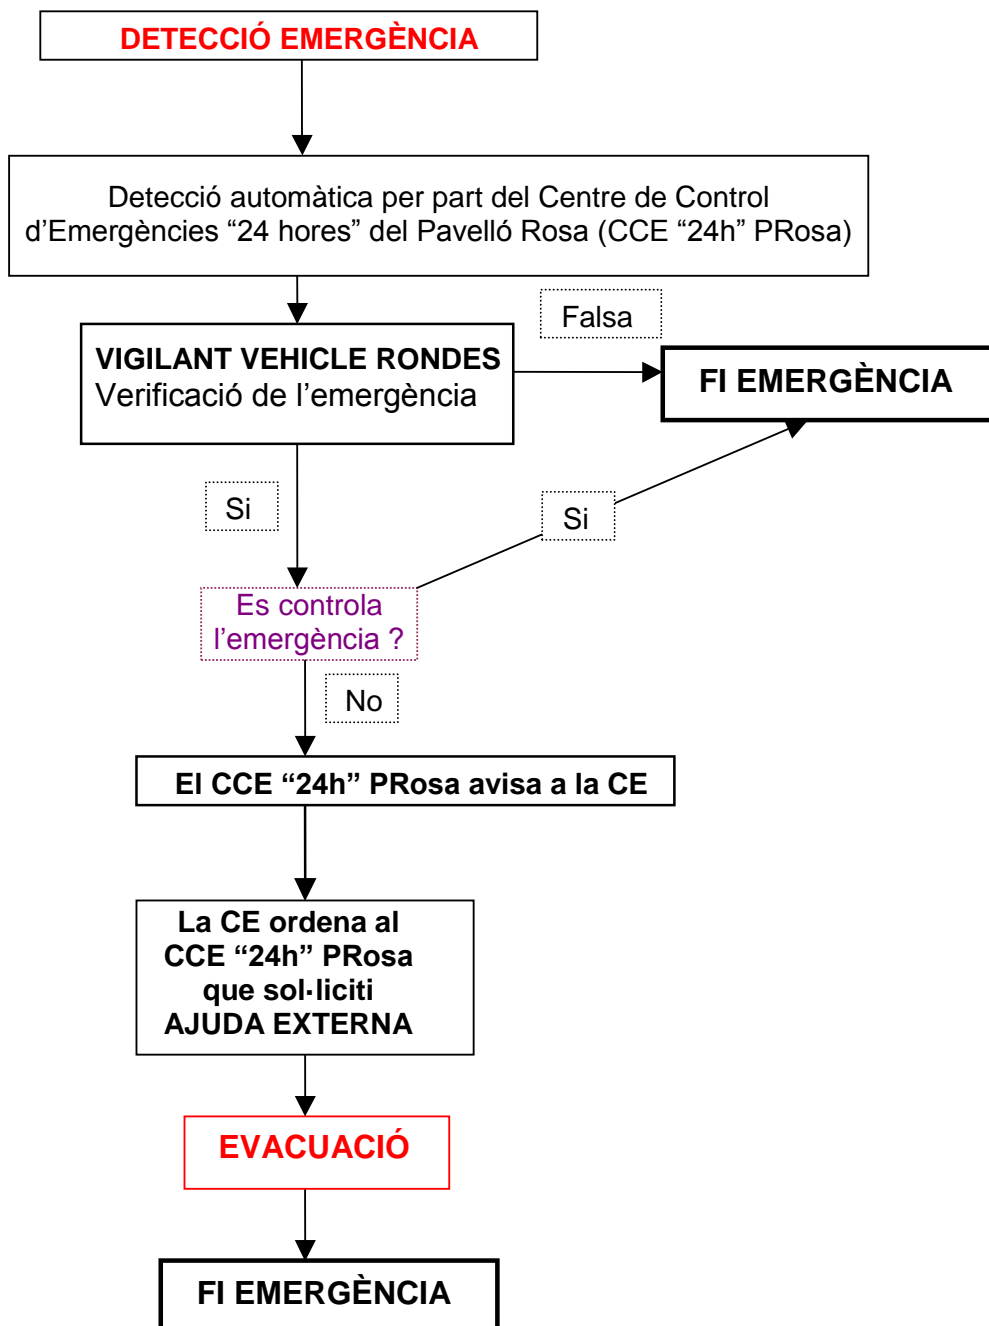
DETECCIÓ EMERGÈNCIA

Detecció automàtica per part del Centre de Control d’Emergències “24 hores” del Pavelló Rosa (CCE “24h” PRosa)

VIGILANT VEHICLE RONDES
Verificació de l’emergència

Falsa

FI EMERGÈNCIA

Si

Si

Es controla l’emergència ?

No

El CCE “24h” PRosa avisa a la CE

La CE ordena al CCE “24h” PRosa que sol·liciti AJUDA EXTERNA

EVACUACIÓ

FI EMERGÈNCIA